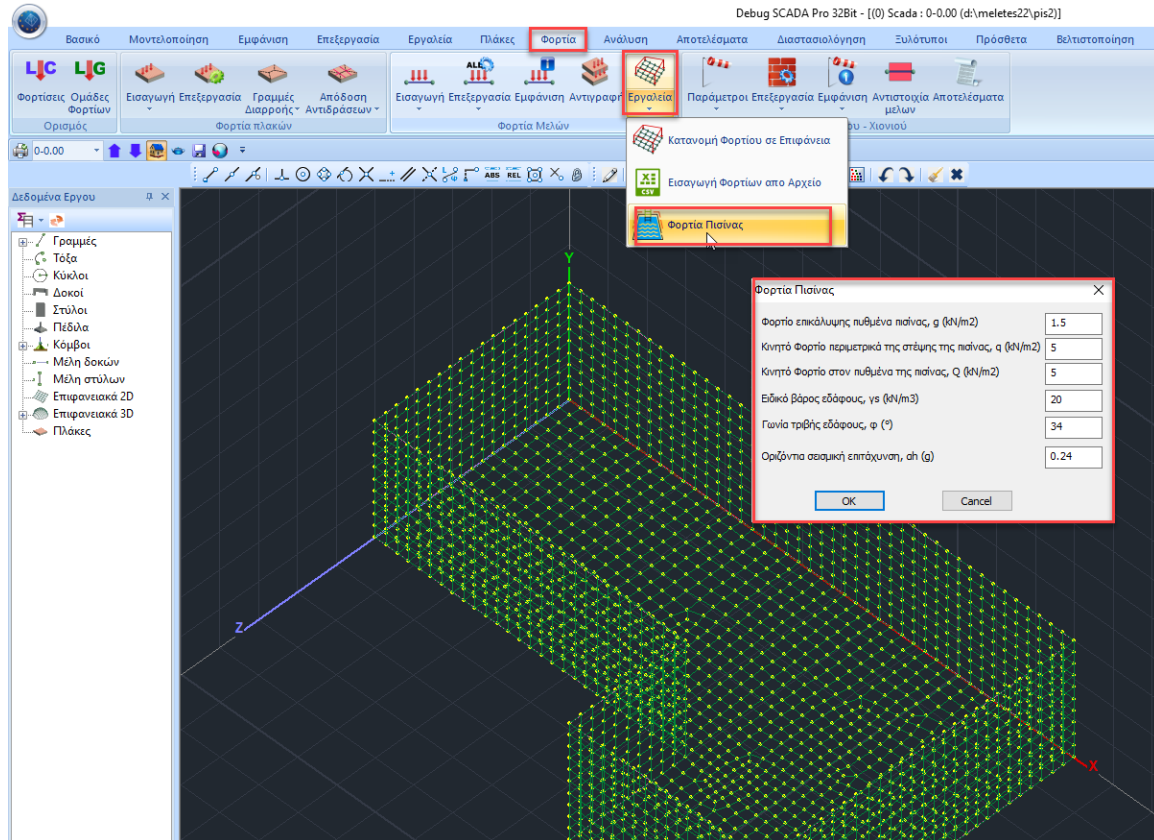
Debug SCADA Pro 32Bit - [(0) Scada : 0-0.00 (d:\meletes22\pis2)]

Βασικό Μοντελοποίηση Εμφάνιση Επεξεργασία Εργαλεία Πλάκες Φορτία Ανάλυση Αποτελέσματα Διαστασιολόγηση Ξυλότυποι Πρόσθετα Βελτιστοποίηση

Φορτίσεις Ομάδες Φορτίων
Ορισμός
Εισαγωγή Επεξεργασία Γραμμές Διαρροής Απόδοση Αντιδράσεων
Φορτία πλακών
Εισαγωγή Επεξεργασία Εμφάνιση Αντιγραφή Εργαλεία
Φορτία Μελών
Παράμετροι Επεξεργασία Εμφάνιση Αντιστοιχία μελων Αποτελέσματα
ου - Χιονιού

Κατανομή Φορτίου σε Επιφάνεια
Εισαγωγή Φορτίων απο Αρχείο
Φορτία Πισίνας

0-0.00

Δεδομένα Εργου
Γραμμές
Τόξα
Κύκλοι
Δοκοί
Στύλοι
Πέδιλα
Κόμβοι
Μέλη δοκών
Μέλη στύλων
Επιφανειακά 2D
Επιφανειακά 3D
Πλάκες

Y
Z
X

Φορτία Πισίνας

| | |
|---|---|
| Φορτίο επικάλυψης πυθμένα πισίνας, g (kN/m2) | 1.5 |
| Κινητό Φορτίο περιμετρικά της στέψης της πισίνας, q (kN/m2) | 5 |
| Κινητό Φορτίο στον πυθμένα της πισίνας, Q (kN/m2) | 5 |
| Ειδικό βάρος εδάφους, γs (kN/m3) | 20 |
| Γωνία τριβής εδάφους, φ (°) | 34 |
| Οριζόντια σεισμική επιτάχυνση, ah (g) | 0.24 |

OK Cancel